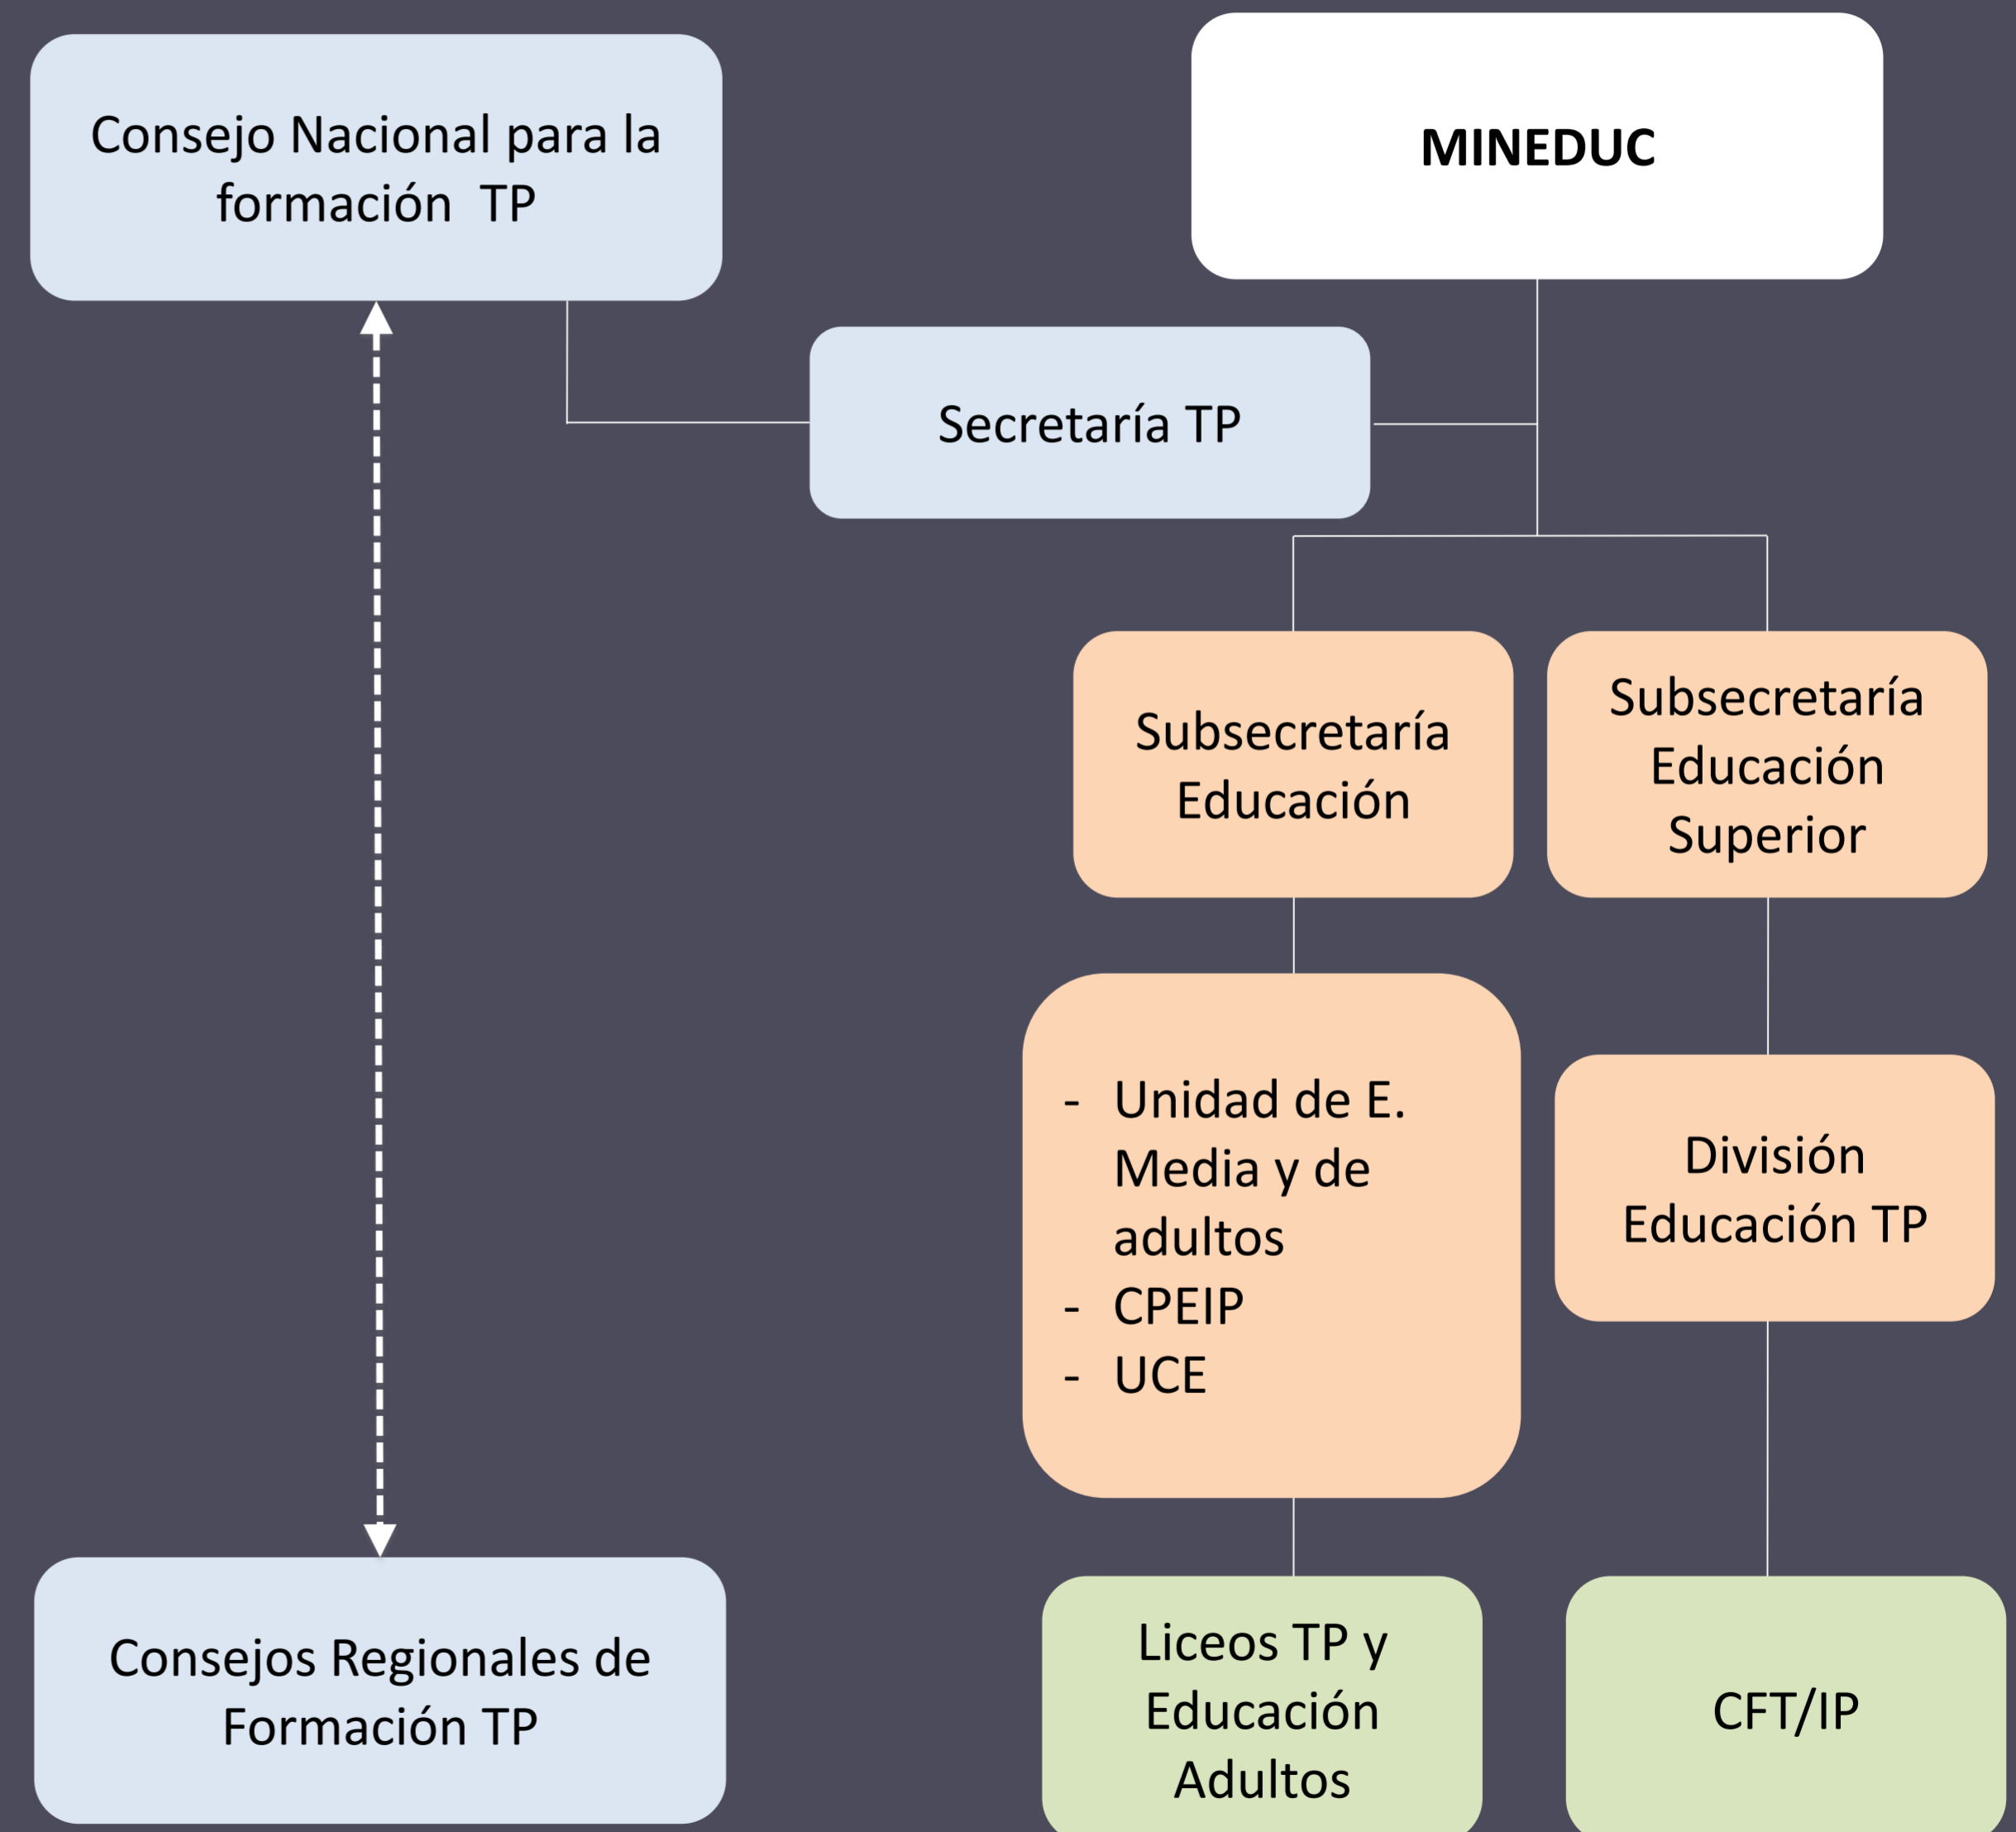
Consejo Nacional para la formación TP

MINEDUC

Secretaría TP

Subsecretaría Educación

Subsecretaría Educación Superior

- Unidad de E. Media y de adultos
- CPEIP
- UCE

División Educación TP

Consejos Regionales de Formación TP

Liceos TP y Educación Adultos

CFT/IP